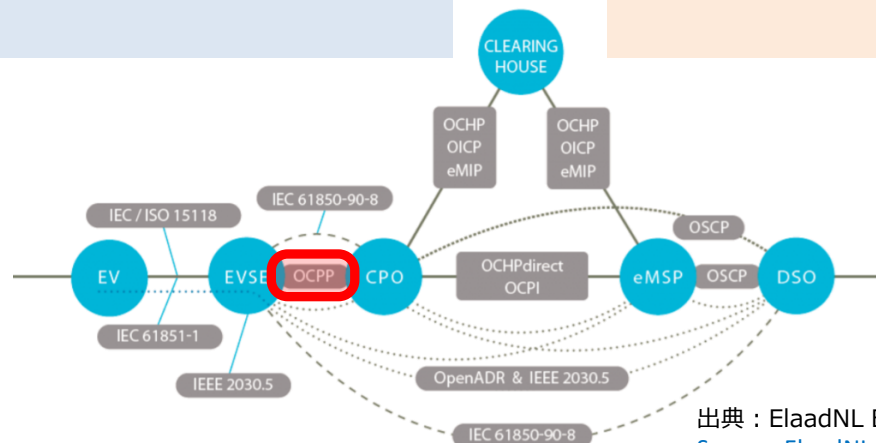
CLEARING HOUSE

OCHP
OICP
eMIP

OCHP
OICP
eMIP

IEC 61850-90-8

IEC / ISO 15118

OSCP

EV

EVSE

OCPP

CPO

OCHPdirect
OCPI

eMSP

OSCP

DSO

IEC 61851-1

IEEE 2030.5

OpenADR & IEEE 2030.5

IEC 61850-90-8

出典：ElaadNL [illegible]
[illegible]